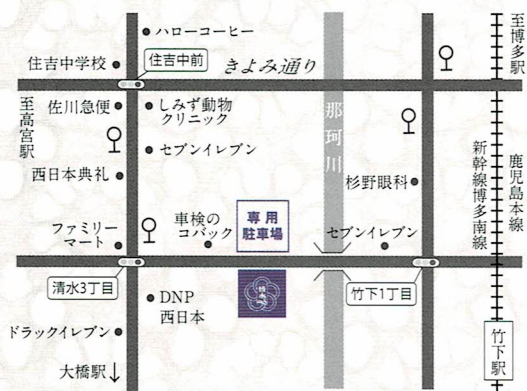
ハローコーヒー
住吉中学校
住吉中前
きよみ通り
至博多駅
至高宮駅
佐川急便
しみず動物クリニック
セブンイレブン
那珂川
西日本典礼
杉野眼科
鹿児島本線
新幹線博多南線
ファミリーマート
車検のコバック
専用駐車場
セブンイレブン
清水3丁目
竹下1丁目
DNP西日本
ドラックイレブン
大橋駅↓
竹下駅